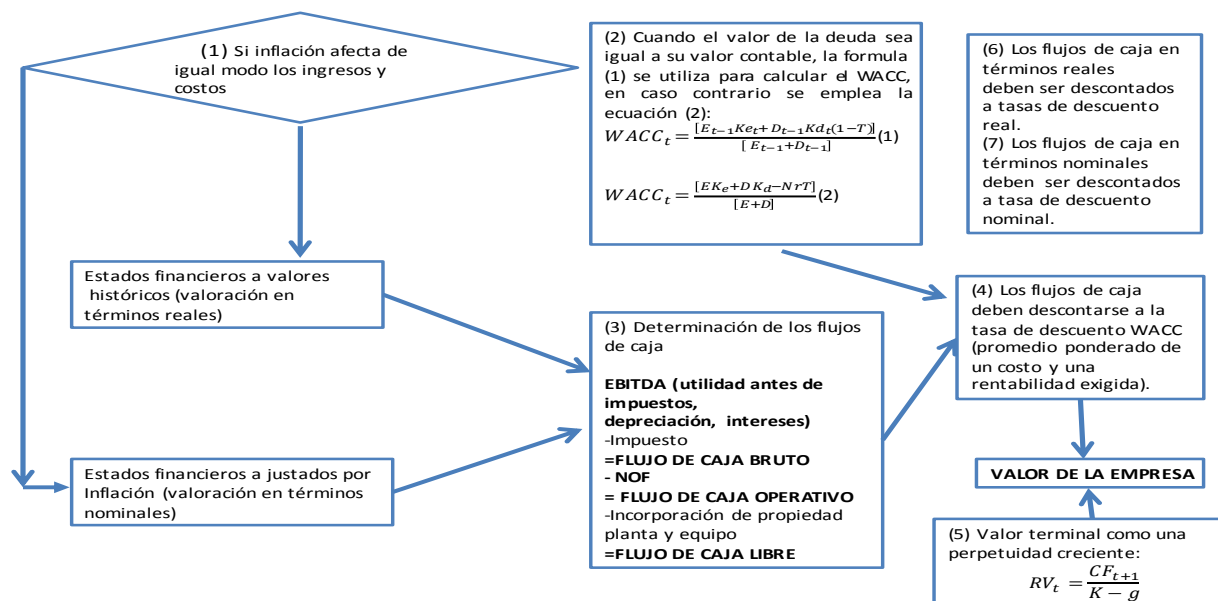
(1) Si inflación afecta de igual modo los ingresos y costos

(2) Cuando el valor de la deuda sea igual a su valor contable, la formula (1) se utiliza para calcular el WACC, en caso contrario se emplea la ecuación (2):

$WACC_t = \frac{[E_{t-1}Ke_t + D_{t-1}Kd_t(1-T)]}{[E_{t-1}+D_{t-1}]}$(1)

$WACC_t = \frac{[EK_e + DK_d - NrT]}{[E+D]}$(2)

(6) Los flujos de caja en términos reales deben ser descontados a tasas de descuento real.
(7) Los flujos de caja en términos nominales deben ser descontados a tasa de descuento nominal.

Estados financieros a valores históricos (valoración en términos reales)

(4) Los flujos de caja deben descontarse a la tasa de descuento WACC (promedio ponderado de un costo y una rentabilidad exigida).

(3) Determinación de los flujos de caja

EBITDA (utilidad antes de impuestos, depreciación, intereses)
-Impuesto
=FLUJO DE CAJA BRUTO
- NOF
= FLUJO DE CAJA OPERATIVO
-Incorporación de propiedad planta y equipo
=FLUJO DE CAJA LIBRE

Estados financieros a justados por Inflación (valoración en términos nominales)

VALOR DE LA EMPRESA

(5) Valor terminal como una perpetuidad creciente:
$RV_t = \frac{CF_{t+1}}{K-g}$